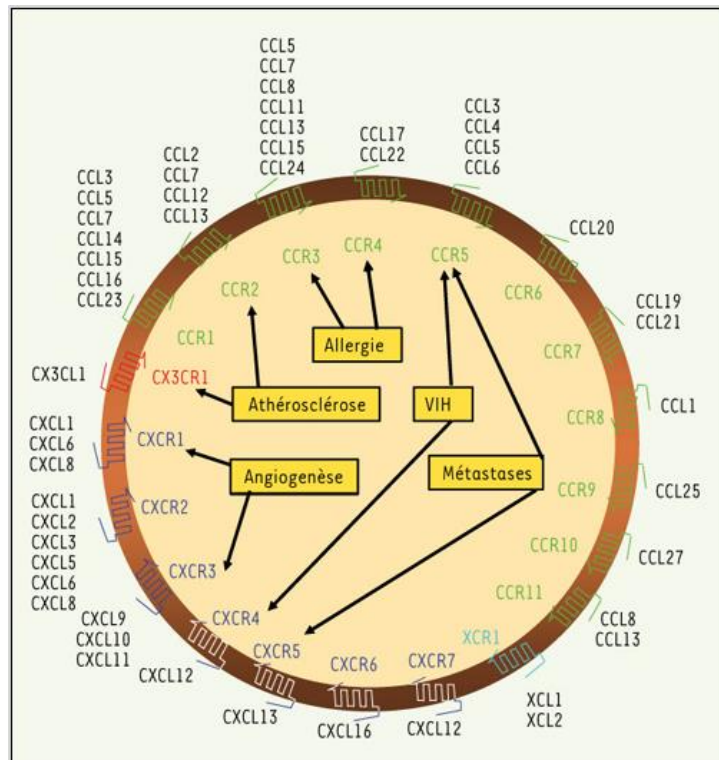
CCL5
CCL7
CCL8
CCL11
CCL13
CCL15
CCL24

CCL17
CCL22

CCL3
CCL4
CCL5
CCL6

CCL2
CCL7
CCL12
CCL13

CCL3
CCL5
CCL7
CCL14
CCL15
CCL16
CCL23

CCL20

CCL19
CCL21

CCR3
CCR4
CCR5
CCR2
CCR6
CCR1
Allergie
CCR7
CX3CL1
CX3CR1
Athérosclérose
VIH
CCR8
CCL1
CXCL1
CXCL6
CXCL8
CXCR1
Angiogenèse
Métastases
CCR9
CCL25
CXCR2
CXCL1
CXCL2
CXCL3
CXCL5
CXCL6
CXCL8
CCR10
CCL27
CXCR3
CCR11
CXCL9
CXCL10
CXCL11
CXCR4
CCL8
CCL13
XCR1
CXCL12
CXCR5
CXCR6
CXCR7
XCL1
XCL2
CXCL13
CXCL16
CXCL12